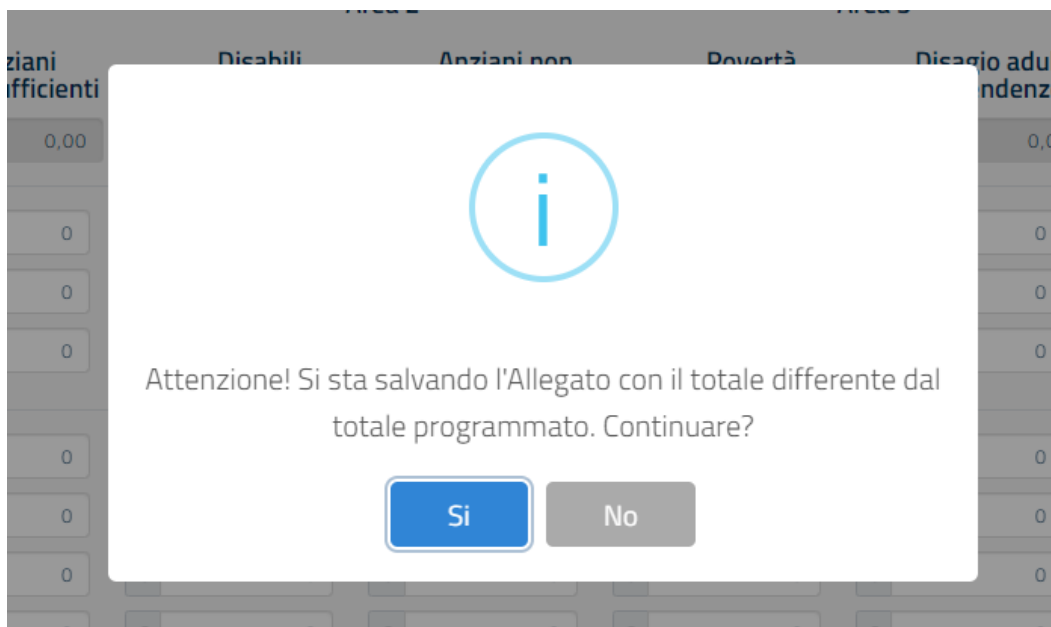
Area 2
Area 3
ziani
fficienti
Disabili
Anziani non
Povertà
Disagio adu
endenz
0,00
0,0
0
0
0
0
0
0
0
0
0
0
0
0
i
Attenzione! Si sta salvando l'Allegato con il totale differente dal totale programmato. Continuare?
Si
No